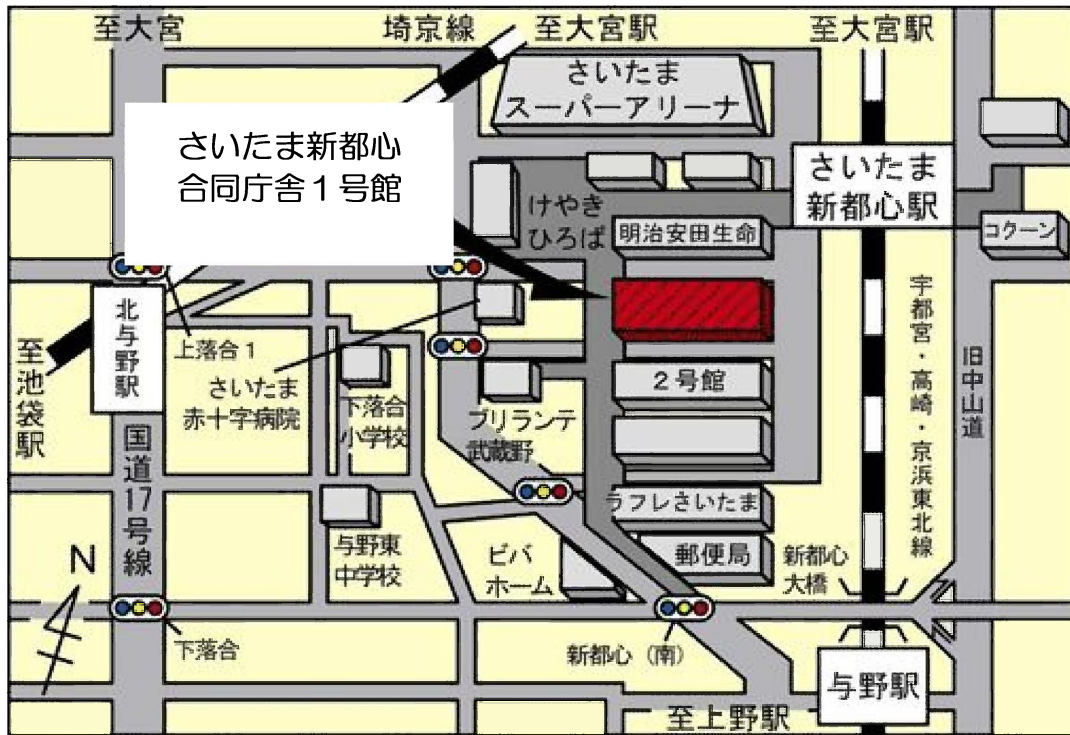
至大宮

埼京線

至大宮駅

至大宮駅

さいたま
スーパーアリーナ

さいたま新都心
合同庁舎１号館

さいたま
新都心駅

けやき
ひろば

明治安田生命

コクーン

北与野駅

上落合１

至池袋駅

さいたま
赤十字病院

下落合
小学校

２号館

宇都宮・高崎・京浜東北線

旧中山道

ブリランテ
武蔵野

国道17号線

ラフレさいたま

与野東
中学校

ビバ
ホーム

郵便局

新都心
大橋

N

下落合

新都心（南）

与野駅

至上野駅